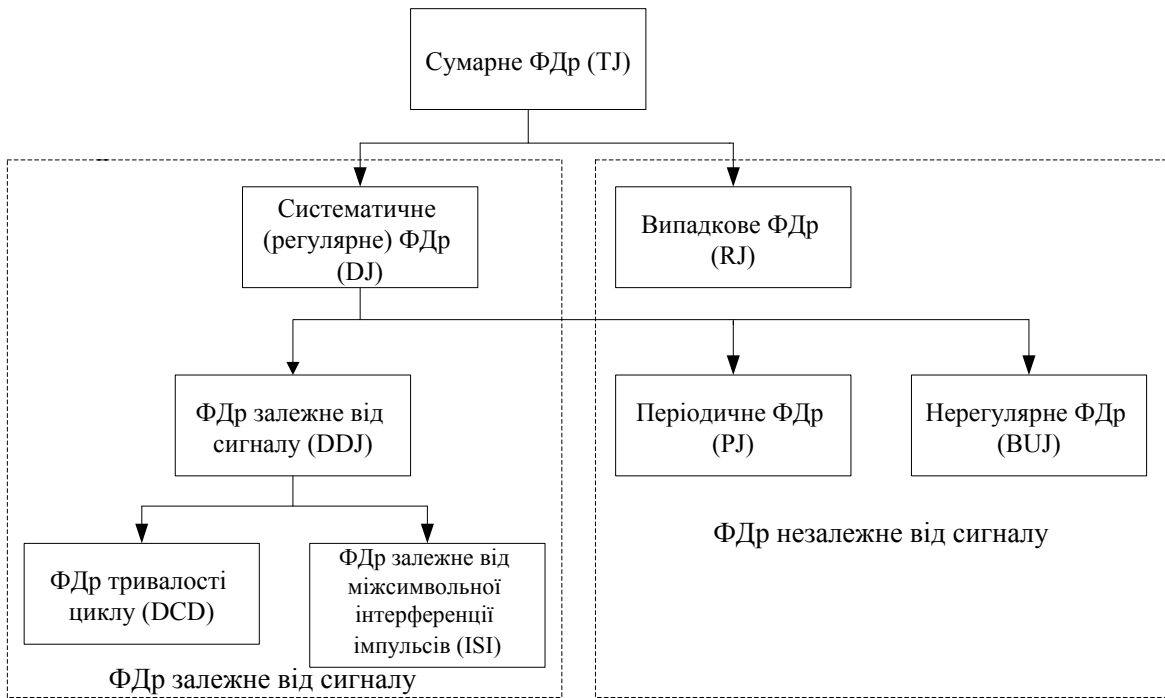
Сумарне ФДр (TJ)

Систематичне (регулярне) ФДр (DJ)

Випадкове ФДр (RJ)

ФДр залежне від сигналу (DDJ)

Періодичне ФДр (PJ)

Нерегулярне ФДр (BUJ)

ФДр незалежне від сигналу

ФДр тривалості циклу (DCD)

ФДр залежне від міжсимвольної інтерференції імпульсів (ISI)

ФДр залежне від сигналу